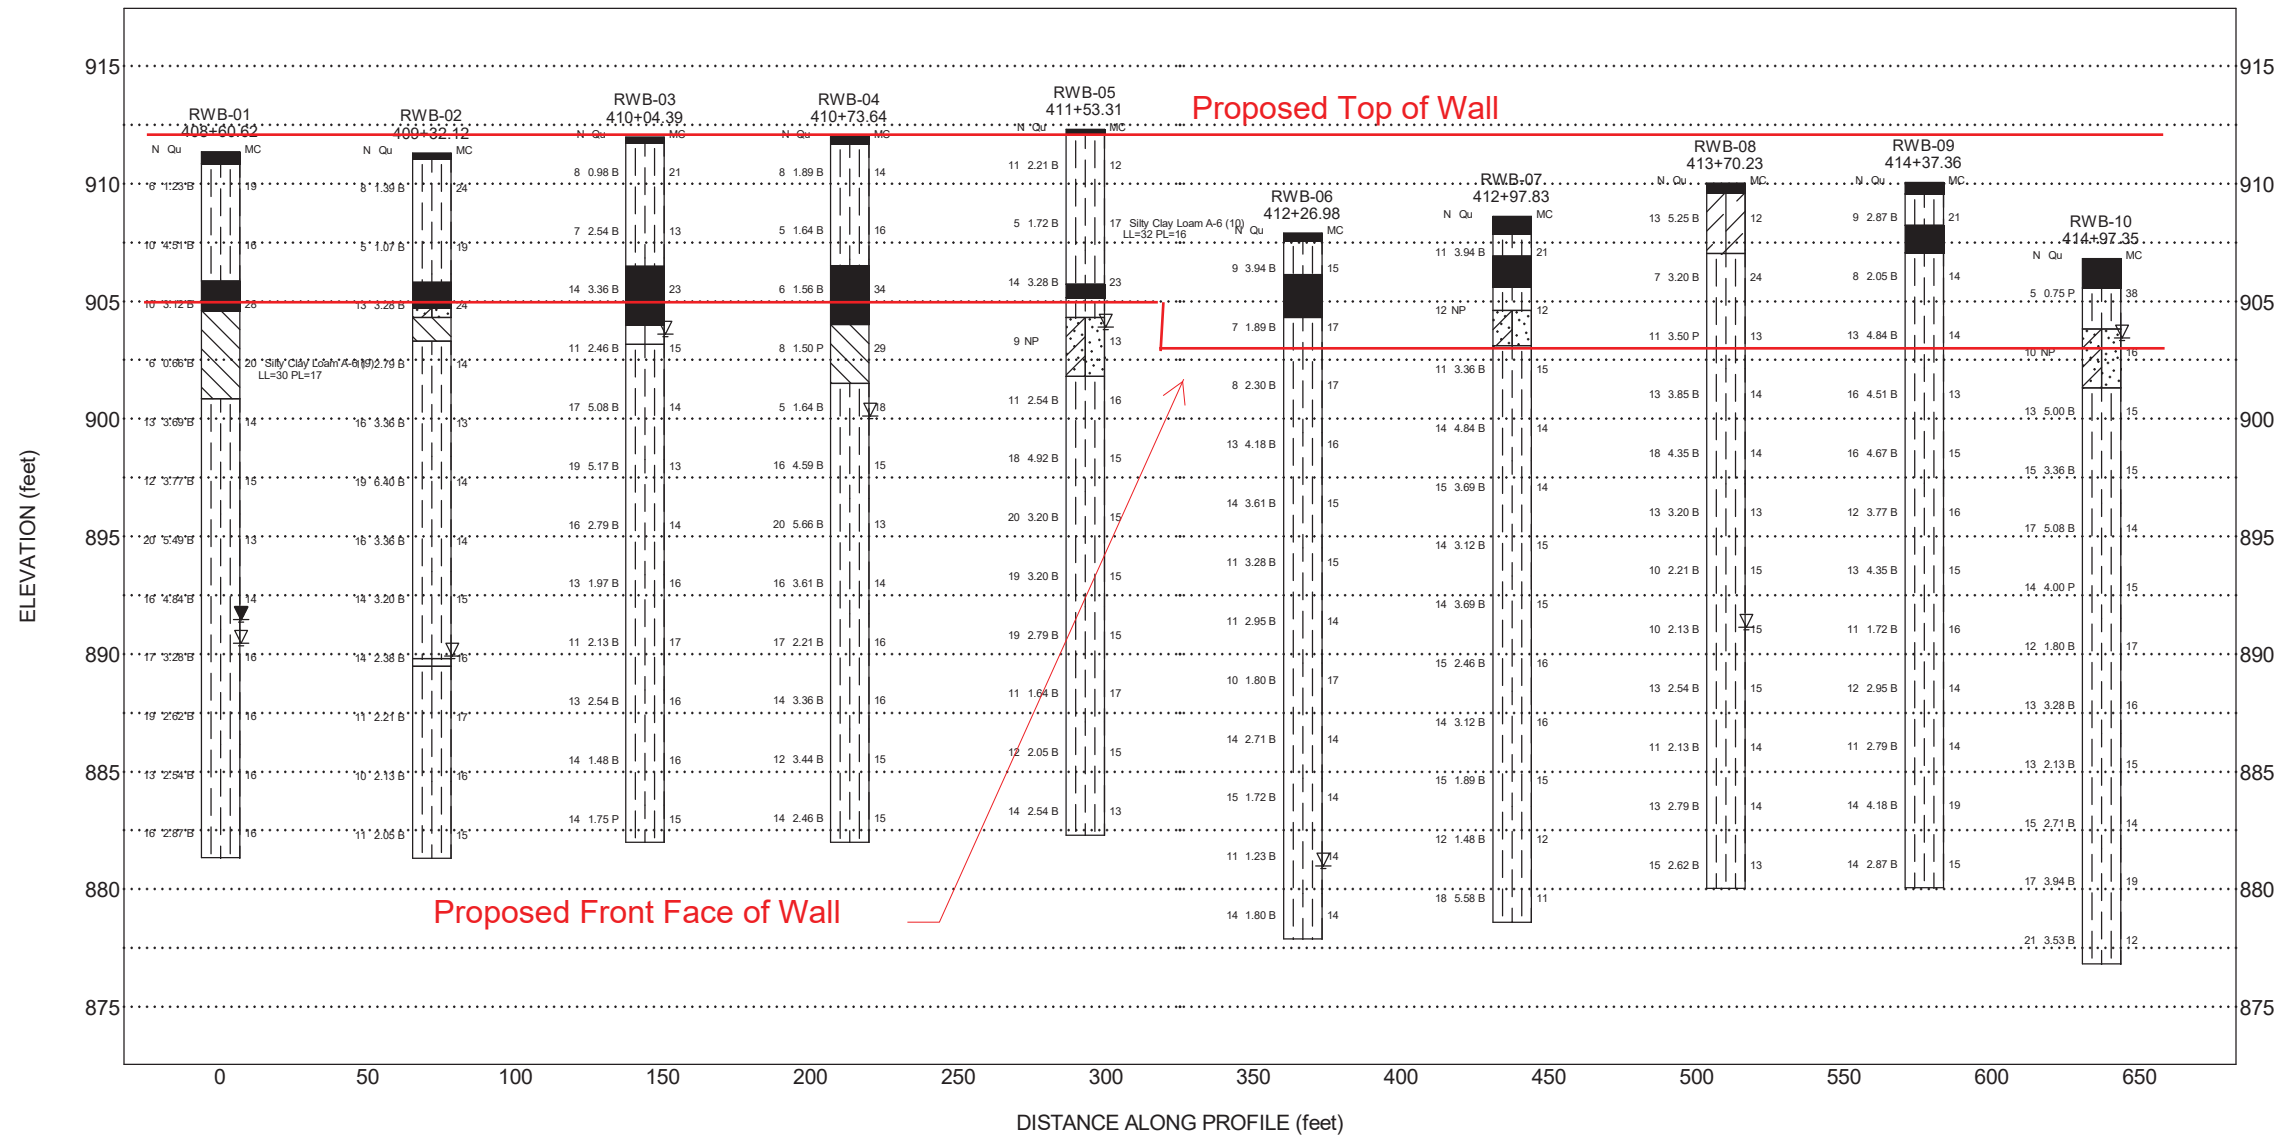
915
910
905
900
895
890
885
880
875

ELEVATION (feet)

Proposed Top of Wall

RWB-01
408+60.62
N Qu MC
8 1.23 B 19
10 4.51 B 16
10 3.12 B 28
6 0.66 B 20 Silty Clay Loam A-6 (9) 2.79 B
LL=30 PL=17
13 3.69 B 14
12 3.77 B 15
20 5.49 B 13
16 4.84 B 14
17 3.28 B 16
19 2.62 B 16
13 2.54 B 16
16 2.87 B 16

RWB-02
409+32.12
N Qu MC
8 1.39 B 24
5 1.07 B 19
13 3.28 B 24
14
16 3.36 B 13
19 6.40 B 14
16 3.36 B 14
14 3.20 B 15
14 2.38 B 16
11 2.21 B 17
10 2.13 B 16
11 2.05 B 15

RWB-03
410+04.39
N Qu MC
8 0.98 B 21
7 2.54 B 13
14 3.36 B 23
11 2.46 B 15
17 5.08 B 14
19 5.17 B 13
16 2.79 B 14
13 1.97 B 16
11 2.13 B 17
13 2.54 B 16
14 1.48 B 16
14 1.75 P 15

RWB-04
410+73.64
N Qu MC
8 1.89 B 14
5 1.64 B 16
6 1.56 B 34
8 1.50 P 29
5 1.64 B 18
16 4.59 B 15
20 5.66 B 13
16 3.61 B 14
17 2.21 B 16
14 3.36 B 16
12 3.44 B 15
14 2.46 B 15

RWB-05
411+53.31
N Qu MC
11 2.21 B 12
5 1.72 B 17 Silty Clay Loam A-6 (10)
LL=32 PL=16
14 3.28 B 23
9 NP 13
11 2.54 B 16
18 4.92 B 15
20 3.20 B 15
19 3.20 B 15
19 2.79 B 15
11 1.64 B 17
12 2.05 B 15
14 2.54 B 13

RWB-06
412+26.98
N Qu MC
9 3.94 B 15
7 1.89 B 17
8 2.30 B 17
13 4.18 B 16
14 3.61 B 15
11 3.28 B 15
11 2.95 B 14
10 1.80 B 17
14 2.71 B 14
15 1.72 B 14
11 1.23 B 14
14 1.80 B 14

RWB-07
412+97.83
N Qu MC
11 3.94 B 21
12 NP 12
11 3.36 B 15
14 4.84 B 14
15 3.69 B 14
14 3.12 B 15
14 3.69 B 15
15 2.46 B 16
14 3.12 B 16
15 1.89 B 15
12 1.48 B 12
18 5.58 B 11

RWB-08
413+70.23
N Qu MC
13 5.25 B 12
7 3.20 B 24
11 3.50 P 13
13 3.85 B 14
18 4.35 B 14
13 3.20 B 13
10 2.21 B 15
10 2.13 B 15
13 2.54 B 15
11 2.13 B 14
13 2.79 B 14
15 2.62 B 13

RWB-09
414+37.36
N Qu MC
9 2.87 B 21
8 2.05 B 14
13 4.84 B 14
16 4.51 B 13
16 4.67 B 15
12 3.77 B 16
13 4.35 B 15
11 1.72 B 16
12 2.95 B 14
11 2.79 B 14
14 4.18 B 19
14 2.87 B 15

RWB-10
414+97.35
N Qu MC
5 0.75 P 38
10 NP 16
13 5.00 B 15
15 3.36 B 15
17 5.08 B 14
14 4.00 P 15
12 1.80 B 17
13 3.28 B 16
13 2.13 B 15
15 2.71 B 14
17 3.94 B 19
21 3.53 B 12

Proposed Front Face of Wall

0 50 100 150 200 250 300 350 400 450 500 550 600 650

DISTANCE ALONG PROFILE (feet)